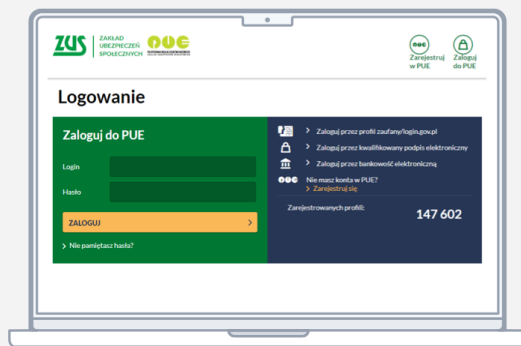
ZUS ZAKŁAD UBEZPIECZEŃ SPOŁECZNYCH PUE

Zarejestruj w PUE

Zaloguj do PUE

Logowanie

Zaloguj do PUE

Login

Hasło

ZALOGUJ

Nie pamiętasz hasła?

Zaloguj przez profil zaufany/login.gov.pl

Zaloguj przez kwalifikowany podpis elektroniczny

Zaloguj przez bankowość elektroniczną

Nie masz konta w PUE?
Zarejestruj się

Zarejestrowanych profili:
147 602